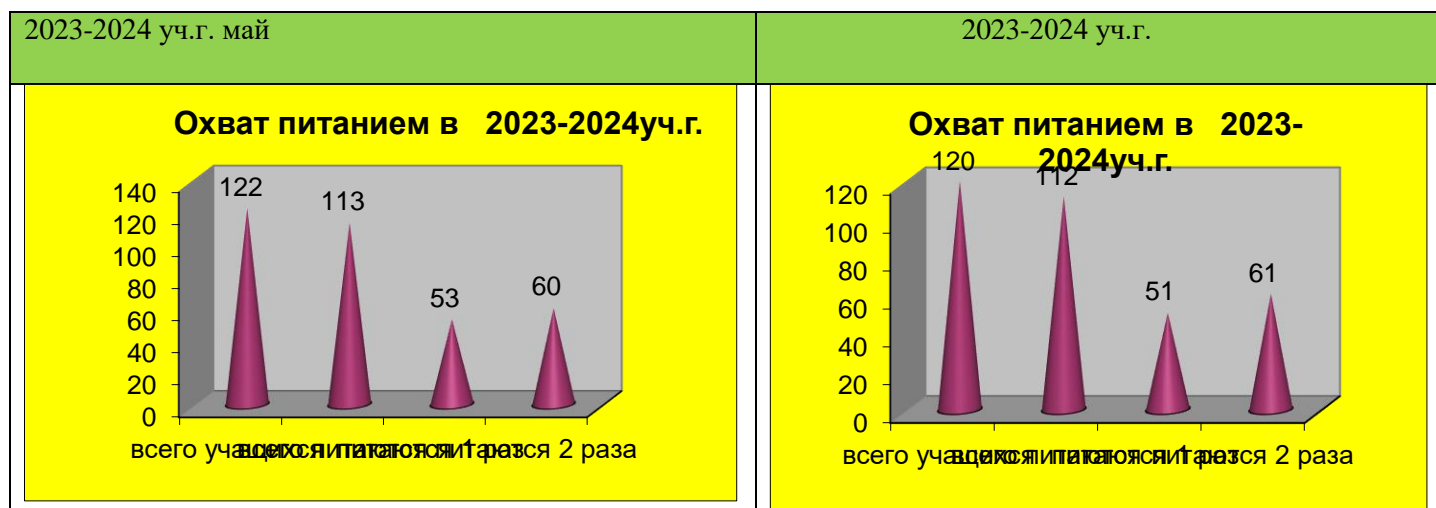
| 2023-2024 уч.г. май | 2023-2024 уч.г. |
|---|---|
| Охват питанием в 2023-2024уч.г. 140 120 100 80 60 40 20 0 122 113 53 60 всего учащихся всего питаются питаются 1 раз питаются 2 раза | Охват питанием в 2023-2024уч.г. 120 100 80 60 40 20 0 120 112 51 61 всего учащихся всего питаются питаются 1 раз питаются 2 раза |